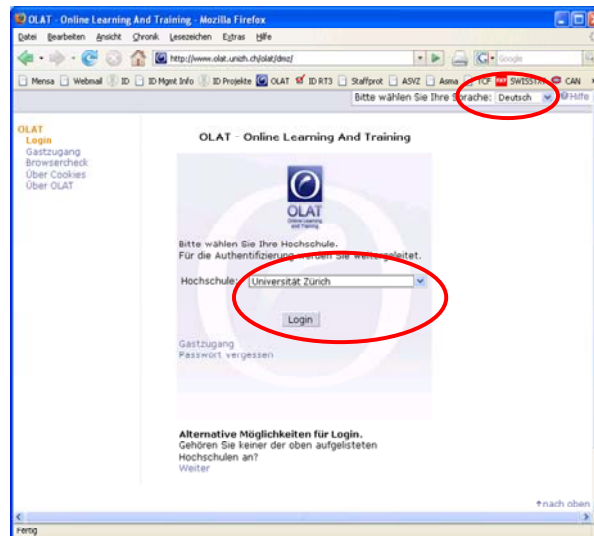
OLAT - Online Learning And Training - Mozilla Firefox

Datei Bearbeiten Ansicht Chronik Lesezeichen Extras Hilfe

http://www.olat.unizh.ch/olat/dmz/

Google

Mensa Webmail ID ID Mgmt Info ID Projekte OLAT ID RT3 Staffprot ASVZ Asma TOF SWISSTXT CAN

Bitte wählen Sie Ihre Sprache: Deutsch Hilfe

OLAT
Login
Gastzugang
Browsercheck
Über Cookies
Über OLAT

OLAT - Online Learning And Training

OLAT
Online Learning and Training

Bitte wählen Sie Ihre Hochschule.
Für die Authentifizierung werden Sie weitergeleitet.

Hochschule: Universität Zürich

Login

Gastzugang
Passwort vergessen

Alternative Möglichkeiten für Login.
Gehören Sie keiner der oben aufgelisteten Hochschulen an?
Weiter

nach oben

Fertig